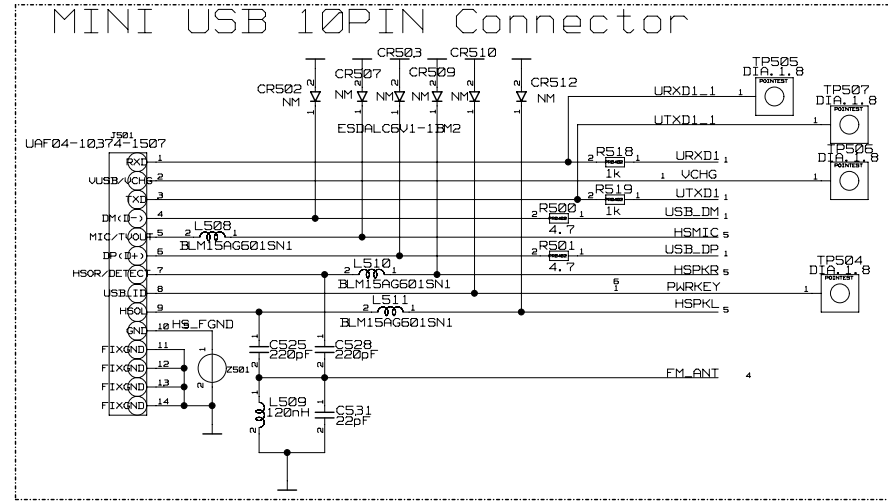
MINI USB 10PIN Connector

CR503 CR510
CR502 NM
CR507 NM
NM
CR509 NM
NM
CR512 NM
ESDALC6V1-1BM2

TP505 DIA.1.8
TP507 DIA.1.8
TP506 DIA.1.8
TP504 DIA.1.8
POINTEST

J501
UAF04-10374-1507

RXD 1
VUSB/VCHG 2
TXD 3
DM(D-) 4
MIC/TVOUT 5
DP(D+) 6
HSOR/DETECT 7
USB_ID 8
HSOL 9
GND 10
FIXGND 11
FIXGND 12
FIXGND 13
FIXGND 14

L508 BLM15AG601SN1
L510 BLM15AG601SN1
L511 BLM15AG601SN1

URXD1_1
UTXD1_1
R518 1k
URXD1
VCHG
R519 1k
UTXD1
R500 4.7
USB_DM
HSMIC
R501 4.7
USB_DP
HSPKR
PWRKEY
HSPKL

HS_FGND
Z501
C525 220pF
C528 220pF
FM_ANT
L509 120nH
C531 22pF